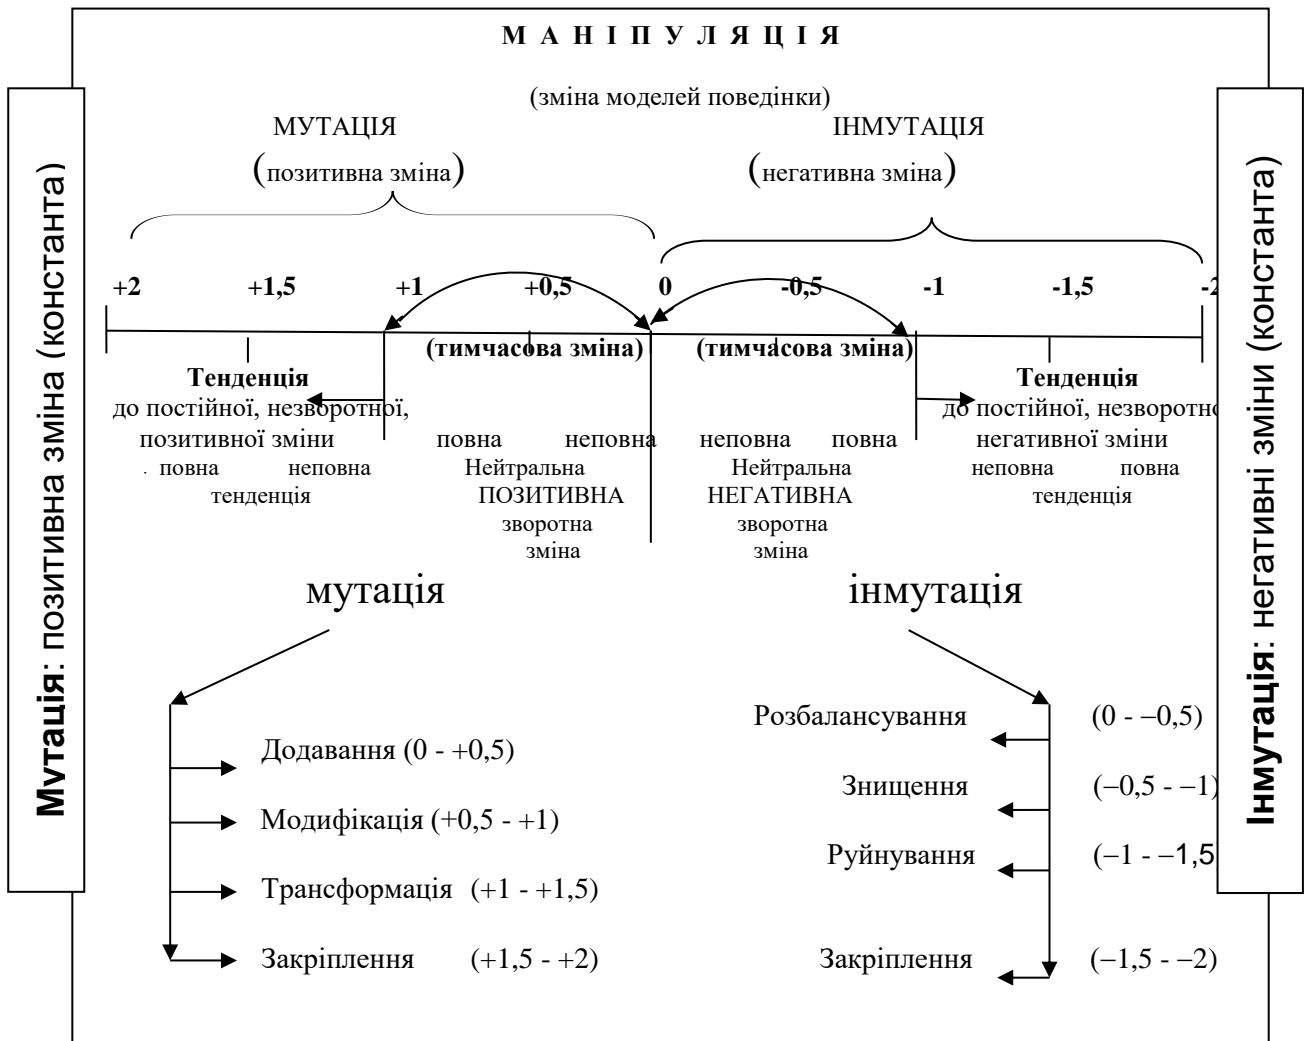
М А Н І П У Л Я Ц І Я

(зміна моделей поведінки)

Мутація: позитивна зміна (константа)

МУТАЦІЯ
(позитивна зміна)

ІНМУТАЦІЯ
(негативна зміна)

Інмутація: негативні зміни (константа)

+2 +1,5 +1 +0,5 0 -0,5 -1 -1,5 -2

(тимчасова зміна) (тимчасова зміна)

Тенденція
до постійної, незворотної, позитивної зміни
. повна неповна
тенденція

повна неповна
Нейтральна
ПОЗИТИВНА
зворотна
зміна

неповна повна
Нейтральна
НЕГАТИВНА
зворотна
зміна

Тенденція
до постійної, незворотної
негативної зміни
неповна повна
тенденція

мутація

інмутація

Додавання (0 - +0,5)

Модифікація (+0,5 - +1)

Трансформація (+1 - +1,5)

Закріплення (+1,5 - +2)

Розбалансування (0 - −0,5)

Знищення (−0,5 - −1)

Руйнування (−1 - −1,5

Закріплення (−1,5 - −2)